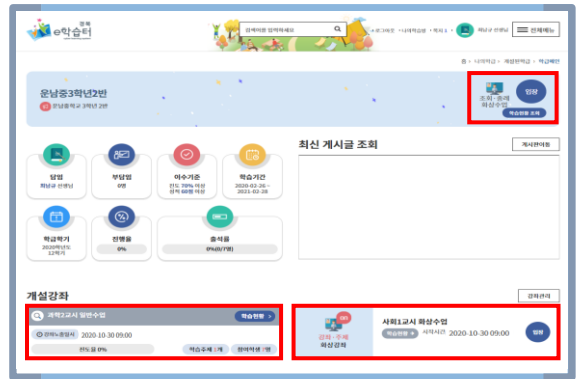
경북 e학습터

검색어를 입력하세요

로그아웃 · 나의학습 · 학지기 · 학생용 전체메뉴

홈 > 나의학습 > 개설된학급 > 학급메인

운남중3학년2반

운남중학교 3학년 2반

조회·종례 화상수업

입장

학생현황 조회

담임

최남균 선생님

부담임

0명

이수기준

진도 70% 이상 점수 60점 이상

학습기간

2020-02-26 ~ 2021-02-28

학급학기

2020학년도 12학기

진행률

0%

출석률

0%(0/7명)

최신 게시글 조회

게시판이동

개설강좌

강좌관리

과학2교시 일반수업

학습현황 >

강좌시청일시 2020-10-30 09:00

진도율 0%

학습주제 1개

참여학생 7명

강좌·주제 화상강좌

사회1교시 화상수업

학습현황 시작시간 2020-10-30 09:00

입장